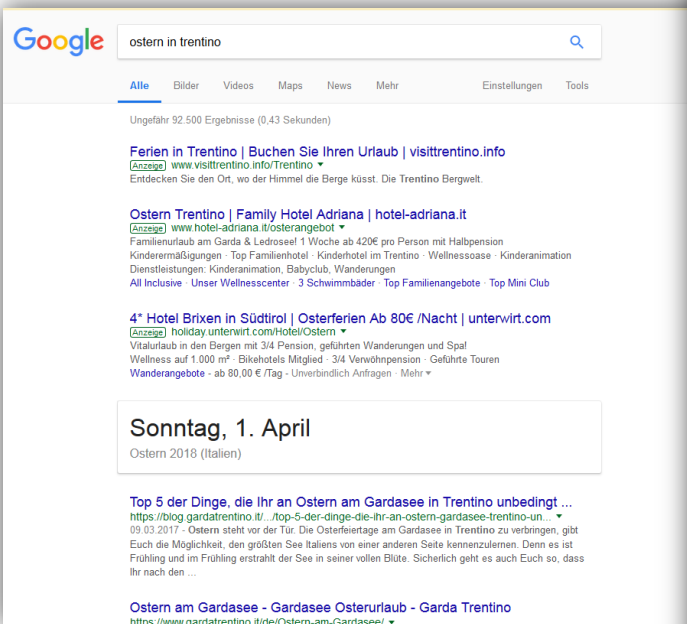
Google

ostern in trentino

Alle Bilder Videos Maps News Mehr Einstellungen Tools

Ungefähr 92.500 Ergebnisse (0,43 Sekunden)

Ferien in Trentino | Buchen Sie Ihren Urlaub | visittrentino.info
Anzeige www.visittrentino.info/Trentino
Entdecken Sie den Ort, wo der Himmel die Berge küsst. Die Trentino Bergwelt.

Ostern Trentino | Family Hotel Adriana | hotel-adriana.it
Anzeige www.hotel-adriana.it/osterangebot
Familienurlaub am Garda & Ledrosee! 1 Woche ab 420€ pro Person mit Halbpension
Kinderermäßigungen · Top Familienhotel · Kinderhotel im Trentino · Wellnessoase · Kinderanimation
Dienstleistungen: Kinderanimation, Babyclub, Wanderungen
All Inclusive · Unser Wellnesscenter · 3 Schwimmbäder · Top Familienangebote · Top Mini Club

4* Hotel Brixen in Südtirol | Osterferien Ab 80€ /Nacht | unterwirt.com
Anzeige holiday.unterwirt.com/Hotel/Ostern
Vitalurlaub in den Bergen mit 3/4 Pension, geführten Wanderungen und Spa!
Wellness auf 1.000 m² · Bikehotels Mitglied · 3/4 Verwöhnpension · Geführte Touren
Wanderangebote - ab 80,00 € /Tag · Unverbindlich Anfragen · Mehr

Sonntag, 1. April
Ostern 2018 (Italien)

Top 5 der Dinge, die Ihr an Ostern am Gardasee in Trentino unbedingt ...
https://blog.gardatrentino.it/.../top-5-der-dinge-die-ihr-an-ostern-gardasee-trentino-un...
09.03.2017 - Ostern steht vor der Tür. Die Osterfeiertage am Gardasee in Trentino zu verbringen, gibt Euch die Möglichkeit, den größten See Italiens von einer anderen Seite kennenzulernen. Denn es ist Frühling und im Frühling erstrahlt der See in seiner vollen Blüte. Sicherlich geht es auch Euch so, dass Ihr nach den ...

Ostern am Gardasee - Gardasee Osterurlaub - Garda Trentino
https://www.gardatrentino.it/de/Ostern-am-Gardasee/